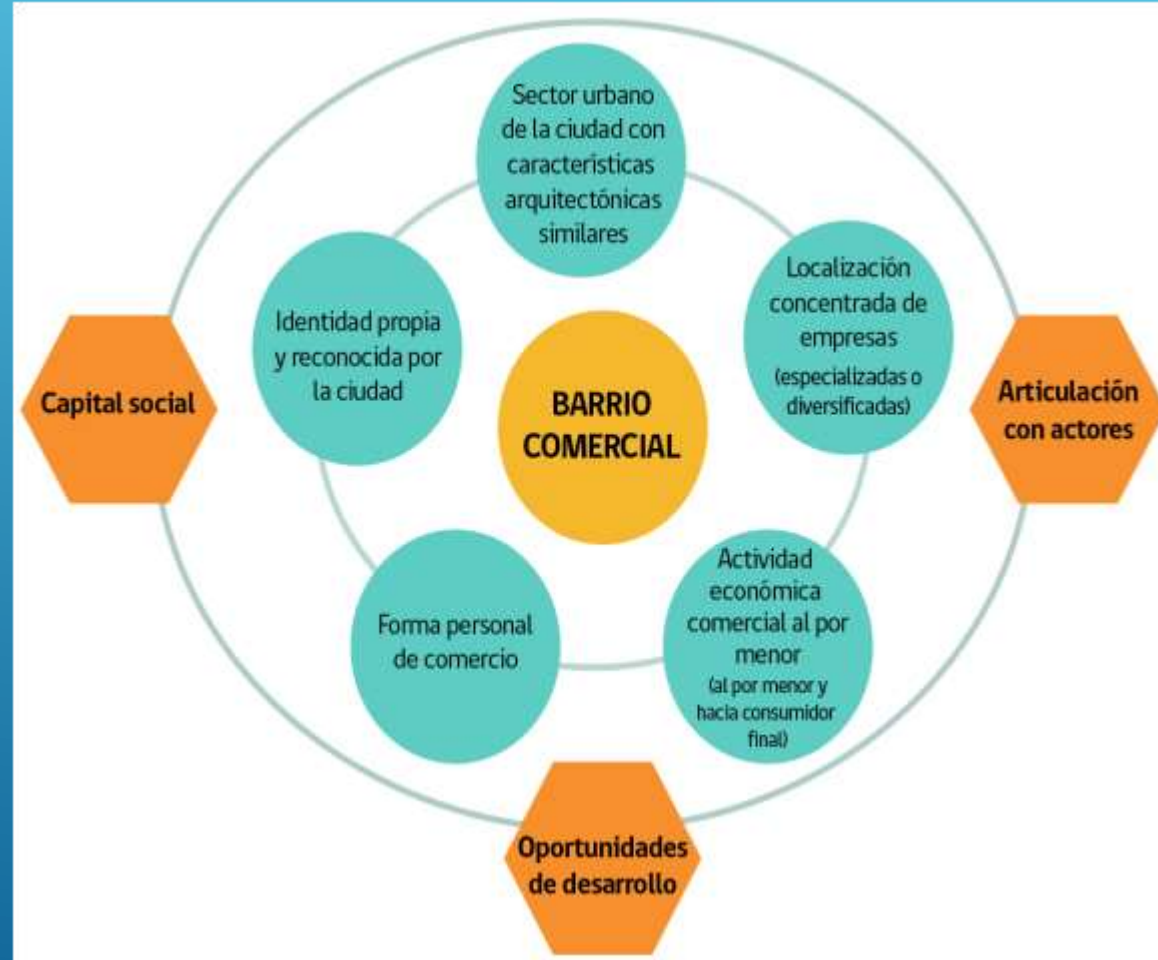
Sector urbano de la ciudad con caracteristicas arquitectónicas similares

Identidad propia y reconocida por la ciudad

BARRIO COMERCIAL

Localización concentrada de empresas (especializadas o diversificadas)

Capital social

Articulación con actores

Forma personal de comercio

Actividad económica comercial al por menor (al por menor y hacia consumidor final)

Oportunidades de desarrollo